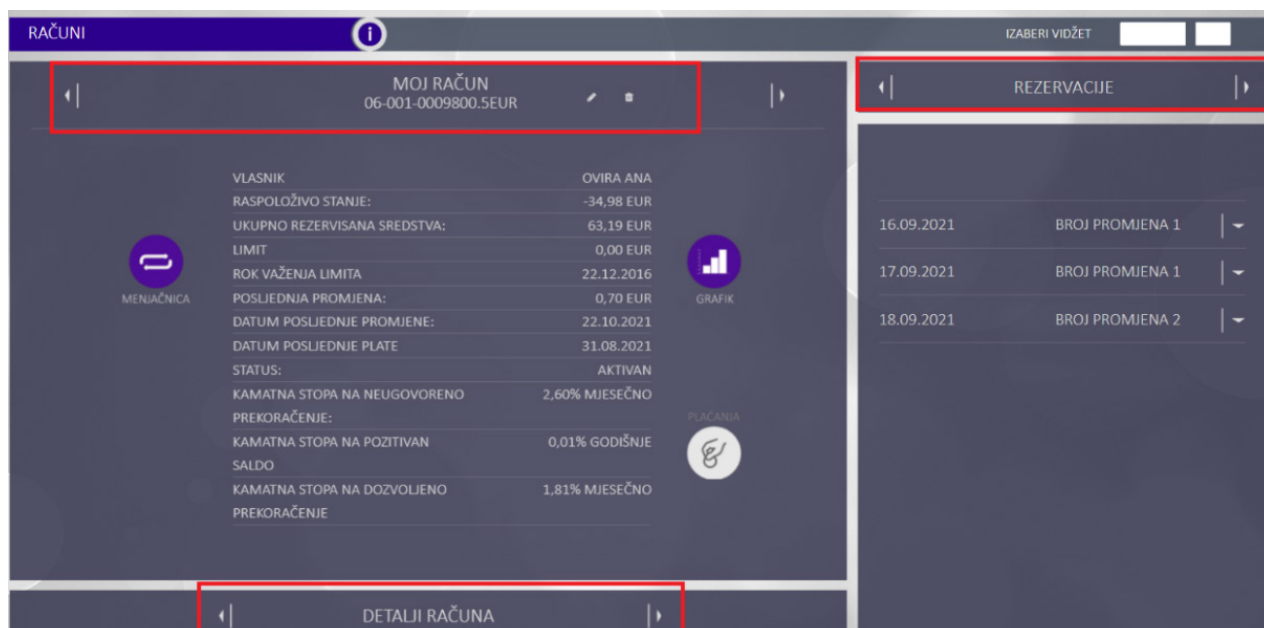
RAČUNI

IZABERI VIDŽET

MOJ RAČUN
06-001-0009800.5EUR

REZERVACIJE

MENJAČNICA

| | |
|---|---|
| VLASNIK | OVIRA ANA |
| RASPOLOŽIVO STANJE: | -34,98 EUR |
| UKUPNO REZERVISANA SREDSTVA: | 63,19 EUR |
| LIMIT | 0,00 EUR |
| ROK VAŽENJA LIMITA | 22.12.2016 |
| POSLJEDNJA PROMJENA: | 0,70 EUR |
| DATUM POSLJEDNJE PROMJENE: | 22.10.2021 |
| DATUM POSLJEDNJE PLATE | 31.08.2021 |
| STATUS: | AKTIVAN |
| KAMATNA STOPA NA NEUGOVORENO PREKORAČENJE: | 2,60% MJESEČNO |
| KAMATNA STOPA NA POZITIVAN SALDO | 0,01% GODIŠNJE |
| KAMATNA STOPA NA DOZVOLJENO PREKORAČENJE | 1,81% MJESEČNO |

GRAFIK

PLAĆANJA

| | |
|---|---|
| 16.09.2021 | BROJ PROMJENA 1 |
| 17.09.2021 | BROJ PROMJENA 1 |
| 18.09.2021 | BROJ PROMJENA 2 |

DETALJI RAČUNA